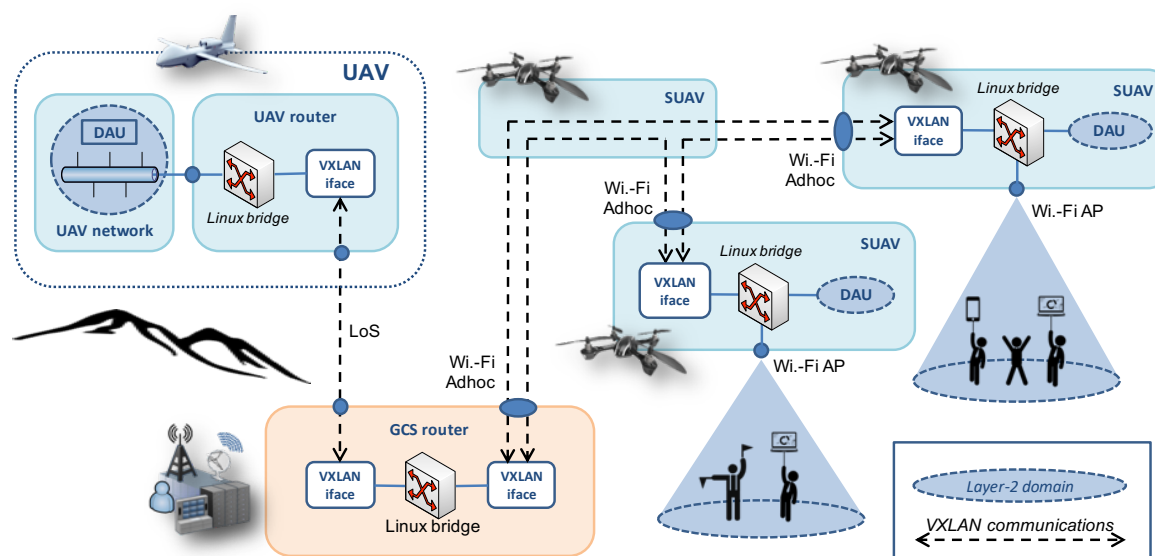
UAV

UAV router

DAU

VXLAN iface

Linux bridge

UAV network

LoS

SUAV

Wi.-Fi Adhoc

Wi.-Fi Adhoc

Linux bridge

SUAV

VXLAN iface

DAU

Wi.-Fi AP

Linux bridge

SUAV

VXLAN iface

DAU

Wi.-Fi AP

Wi.-Fi Adhoc

GCS router

VXLAN iface

VXLAN iface

Linux bridge

Layer-2 domain

VXLAN communications